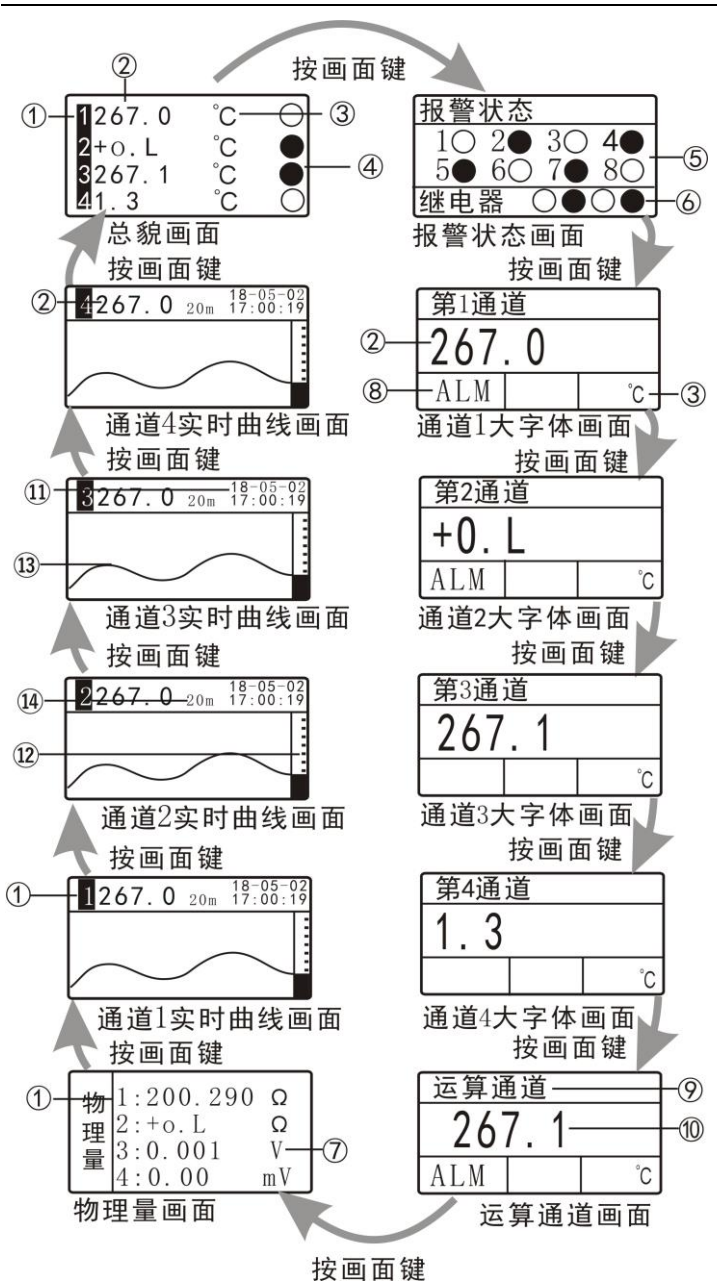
按画面键

②
① 1 267.0 ℃ ③
2 +o.L ℃
3 267.1 ℃ ④
4 1.3 ℃
总貌画面

报警状态
1 2 3 4
5 6 7 8 ⑤
继电器 ⑥
报警状态画面

按画面键

按画面键

② 4 267.0 20m 18-05-02 17:00:19
通道4实时曲线画面

第1通道
② 267.0
⑧ ALM ℃ ③
通道1大字体画面

按画面键

按画面键

⑪ 3 267.0 20m 18-05-02 17:00:19
⑬
通道3实时曲线画面

第2通道
+0.L
ALM ℃
通道2大字体画面

按画面键

按画面键

⑭ 2 267.0 20m 18-05-02 17:00:19
⑫
通道2实时曲线画面

第3通道
267.1
℃
通道3大字体画面

按画面键

按画面键

① 1 267.0 20m 18-05-02 17:00:19
通道1实时曲线画面

第4通道
1.3
℃
通道4大字体画面

按画面键

按画面键

物理量
① 1:200.290 Ω
2:+o.L Ω
3:0.001 V ⑦
4:0.00 mV
物理量画面

运算通道 ⑨
267.1 ⑩
ALM ℃
运算通道画面

按画面键